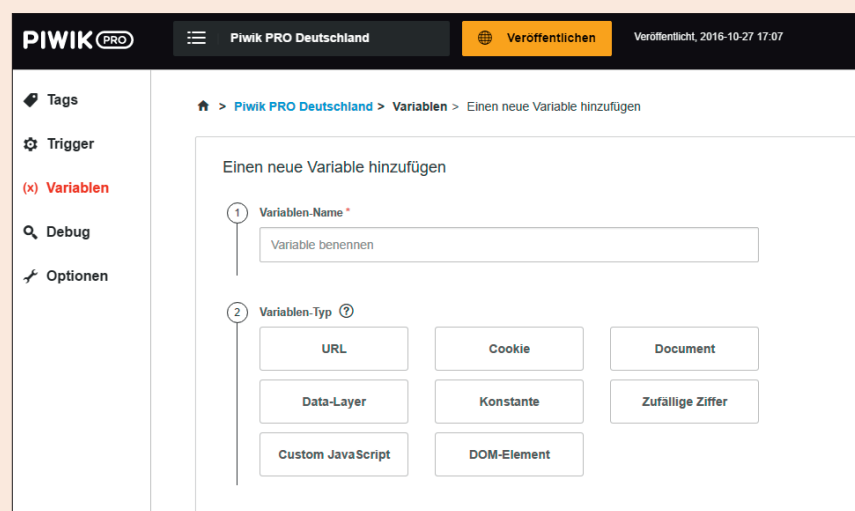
PIWIK PRO

Piwik PRO Deutschland

Veröffentlichen

Veröffentlicht, 2016-10-27 17:07

Tags

Trigger

(x) Variablen

Debug

Optionen

> Piwik PRO Deutschland > Variablen > Einen neue Variable hinzufügen

Einen neue Variable hinzufügen

1 Variablen-Name *

Variable benennen

2 Variablen-Typ ?

| URL | Cookie | Document |
|---|---|---|
| Data-Layer | Konstante | Zufällige Ziffer |
| Custom JavaScript | DOM-Element | |